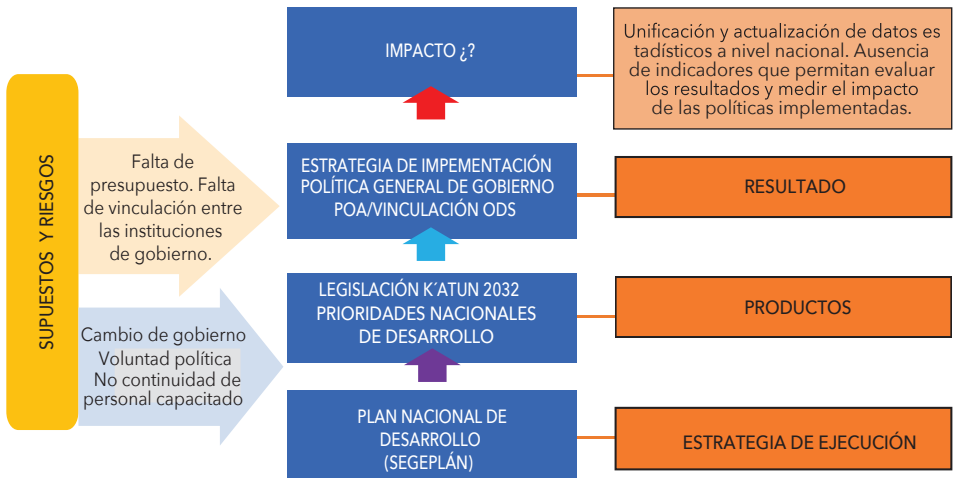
SUPUESTOS Y RIESGOS

Falta de presupuesto. Falta de vinculación entre las instituciones de gobierno.

Cambio de gobierno
Voluntad política
No continuidad de personal capacitado

IMPACTO ¿?

ESTRATEGIA DE IMPEMENTACIÓN POLÍTICA GENERAL DE GOBIERNO POA/VINCULACIÓN ODS

LEGISLACIÓN K´ATUN 2032 PRIORIDADES NACIONALES DE DESARROLLO

PLAN NACIONAL DE DESARROLLO (SEGEPLÁN)

Unificación y actualización de datos es tadísticos a nivel nacional. Ausencia de indicadores que permitan evaluar los resultados y medir el impacto de las políticas implementadas.

RESULTADO

PRODUCTOS

ESTRATEGIA DE EJECUCIÓN